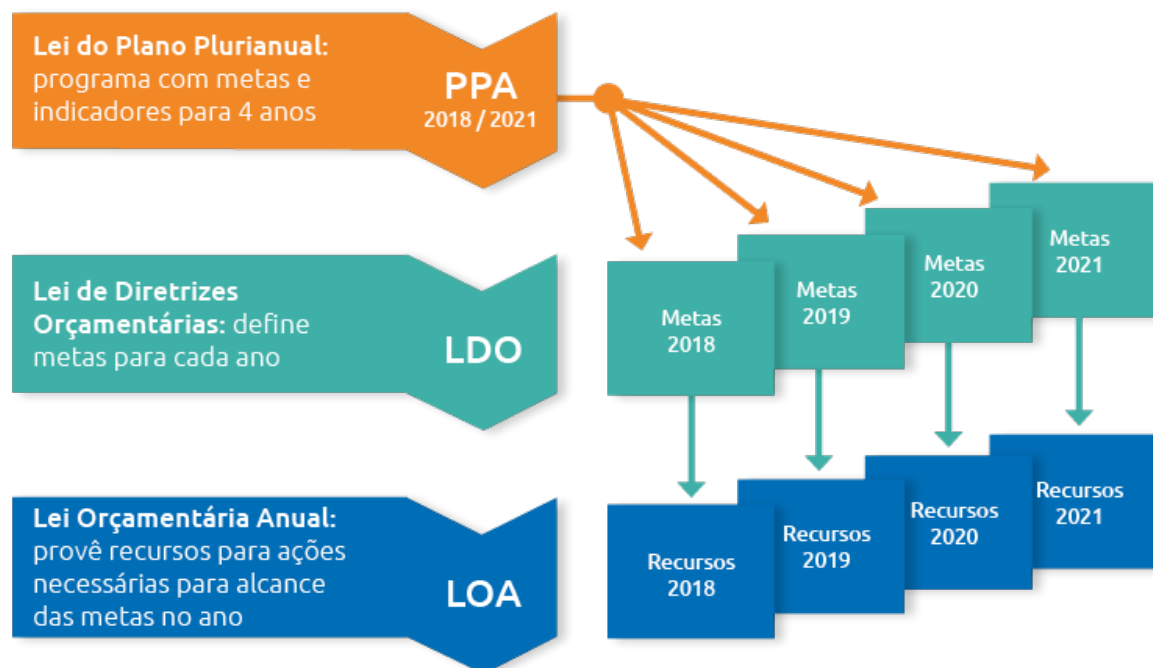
**Lei do Plano Plurianual:** programa com metas e indicadores para 4 anos

PPA
2018 / 2021

**Lei de Diretrizes Orçamentárias:** define metas para cada ano

LDO

**Lei Orçamentária Anual:** provê recursos para ações necessárias para alcance das metas no ano

LOA

Metas 2018

Metas 2019

Metas 2020

Metas 2021

Recursos 2018

Recursos 2019

Recursos 2020

Recursos 2021